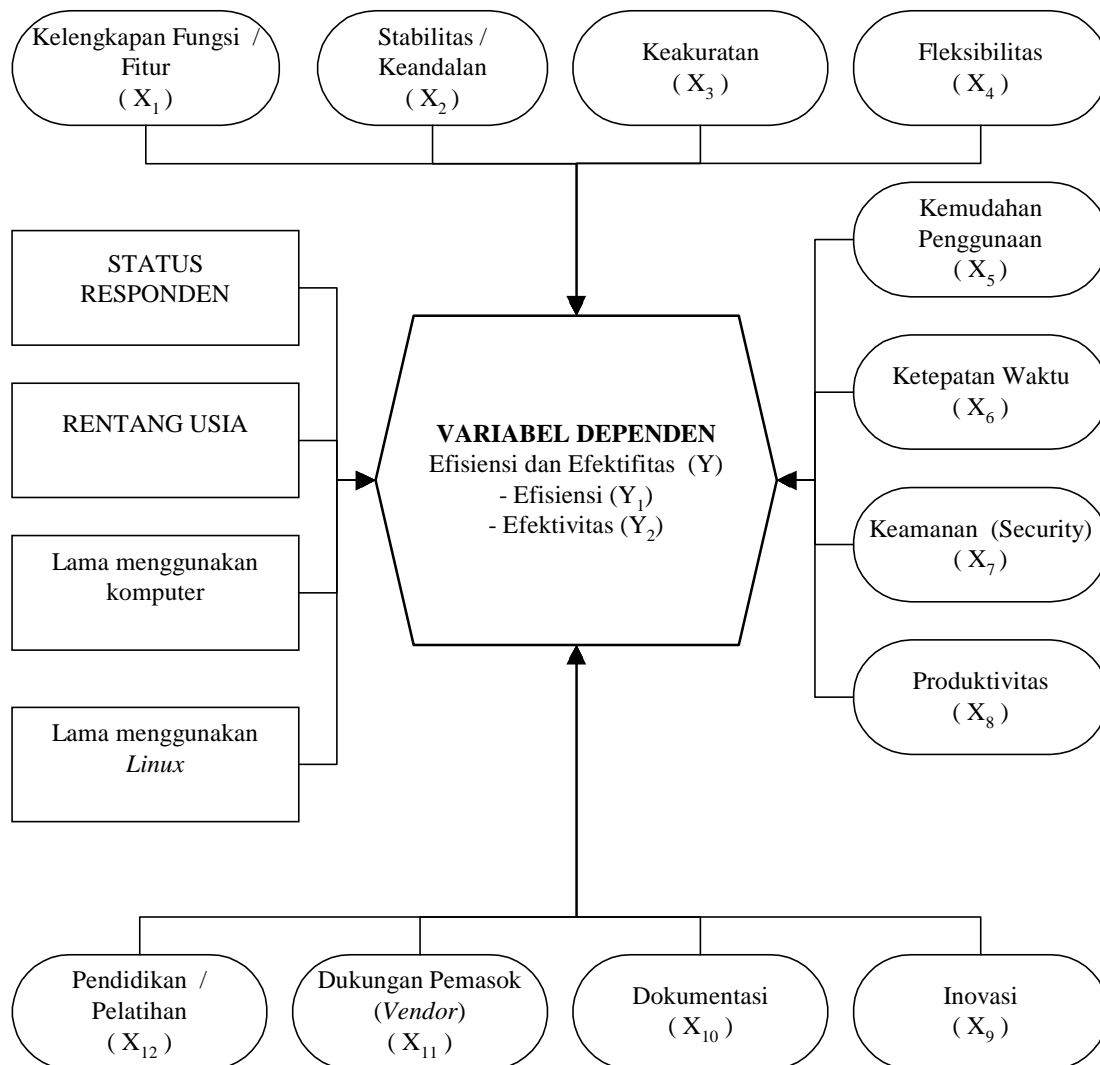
Kelengkapan Fungsi / Fitur ( $X_1$ )

Stabilitas / Keandalan ( $X_2$ )

Keakuratan ( $X_3$ )

Fleksibilitas ( $X_4$ )

STATUS RESPONDEN

RENTANG USIA

Lama menggunakan komputer

Lama menggunakan *Linux*

**VARIABEL DEPENDEN**
Efisiensi dan Efektifitas (Y)
- Efisiensi ($Y_1$)
- Efektivitas ($Y_2$)

Kemudahan Penggunaan ( $X_5$ )

Ketepatan Waktu ( $X_6$ )

Keamanan (Security) ( $X_7$ )

Produktivitas ( $X_8$ )

Pendidikan / Pelatihan ( $X_{12}$ )

Dukungan Pemasok (*Vendor*) ( $X_{11}$ )

Dokumentasi ( $X_{10}$ )

Inovasi ( $X_9$ )